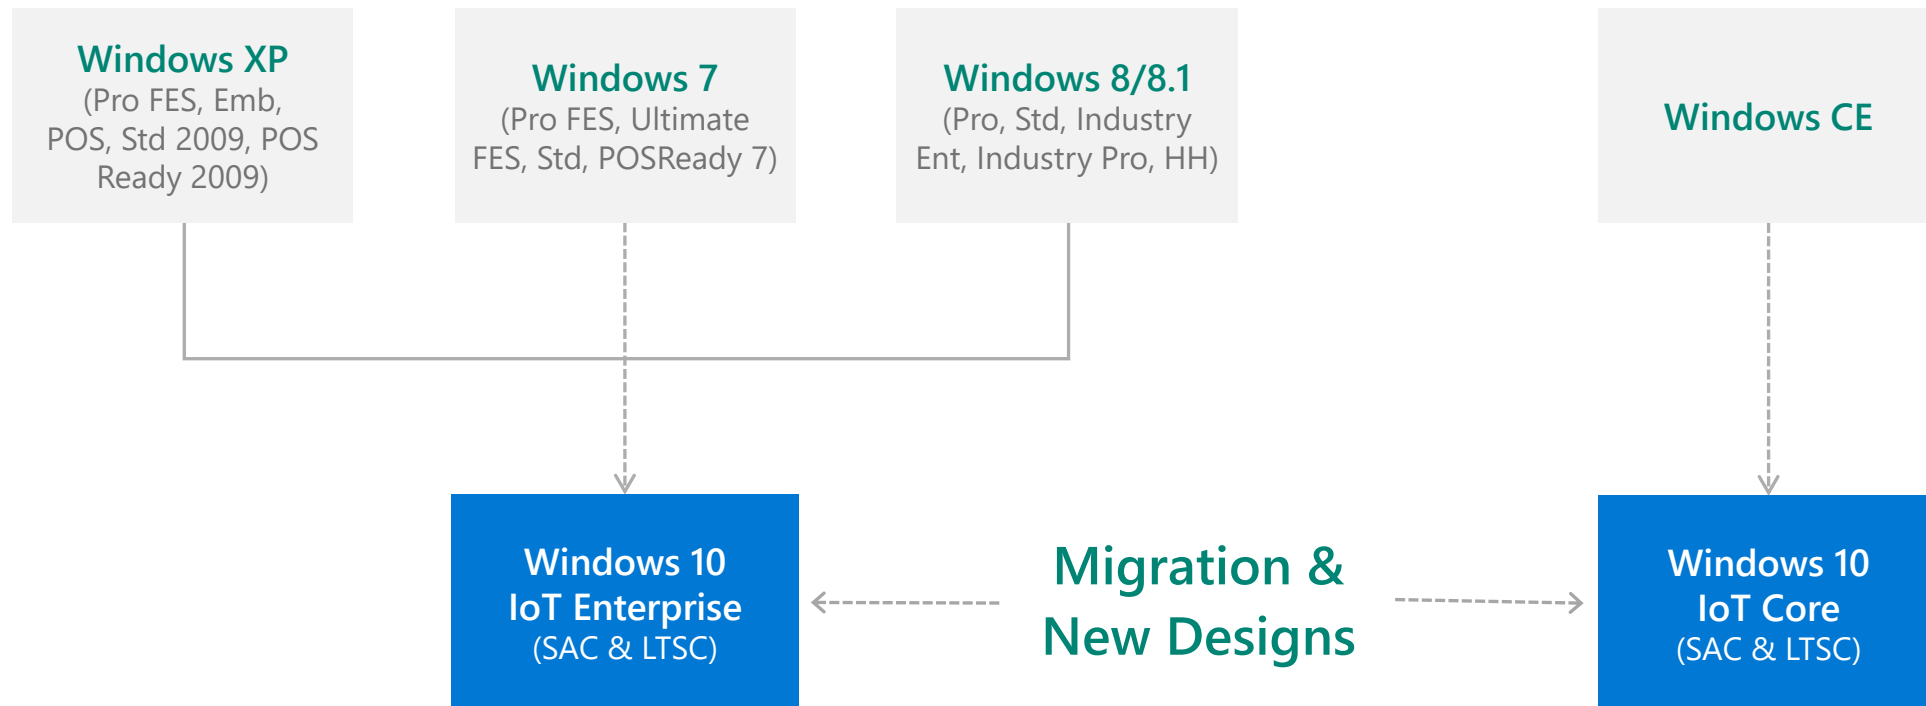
Windows XP
(Pro FES, Emb, POS, Std 2009, POS Ready 2009)

Windows 7
(Pro FES, Ultimate FES, Std, POSReady 7)

Windows 8/8.1
(Pro, Std, Industry Ent, Industry Pro, HH)

Windows CE

Windows 10
IoT Enterprise
(SAC & LTSC)

Migration &
New Designs

Windows 10
IoT Core
(SAC & LTSC)